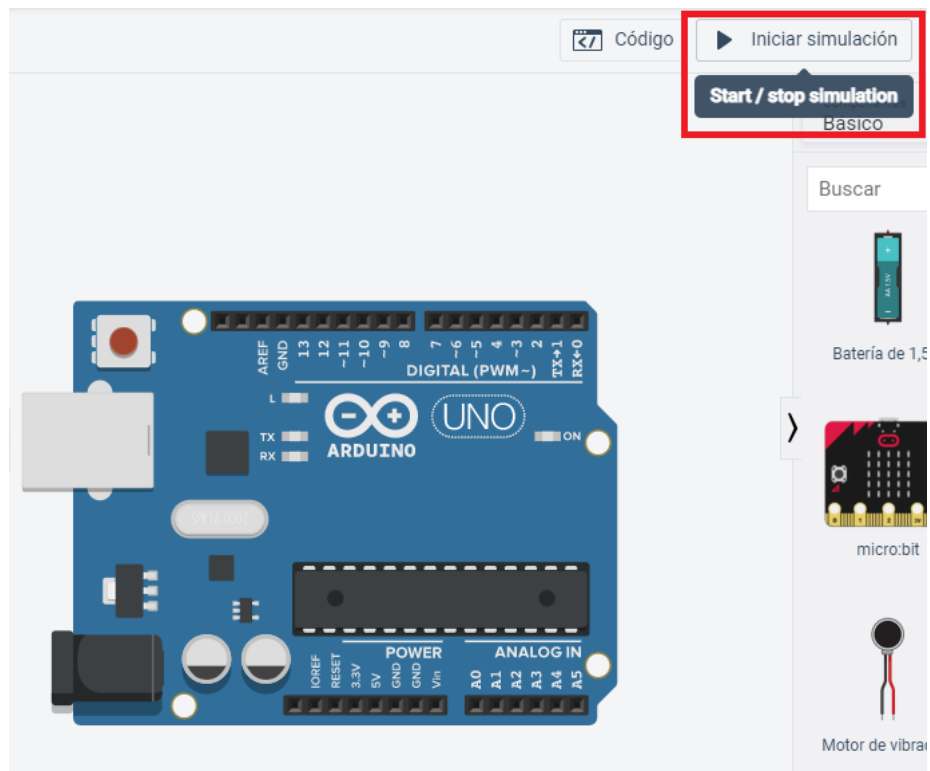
Código

Iniciar simulación

Start / stop simulation

Básico

Buscar

Batería de 1,5

micro:bit

Motor de vibra

AREF GND 13 12 ~11 ~10 ~9 8 7 ~6 ~5 4 ~3 2 TX➜1 RX←0

DIGITAL (PWM~)

L

TX

RX

ARDUINO

UNO

ON

POWER

ANALOG IN

IOREF RESET 3.3V 5V GND GND Vin A0 A1 A2 A3 A4 A5